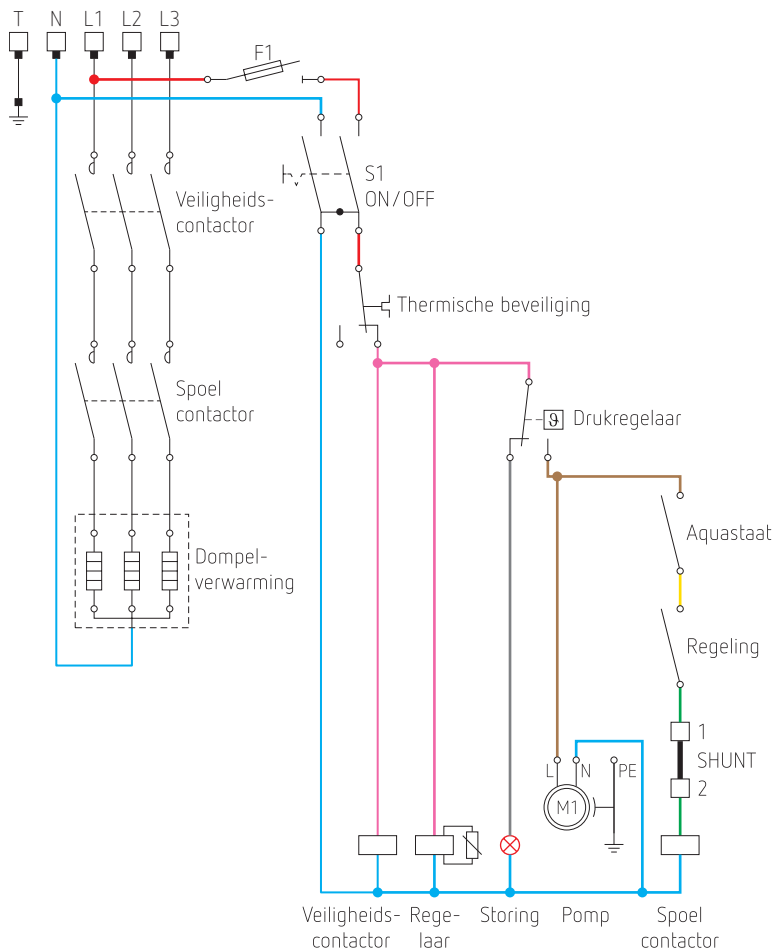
T N L1 L2 L3

F1

S1
ON/OFF

Veiligheidscontactor

Thermische beveiliging

Spoel contactor

Drukregelaar

Dompelverwarming

Aquastaat

Regeling

1
SHUNT
2

L N PE

M1

Veiligheidscontactor

Regelaar

Storing

Pomp

Spoel contactor